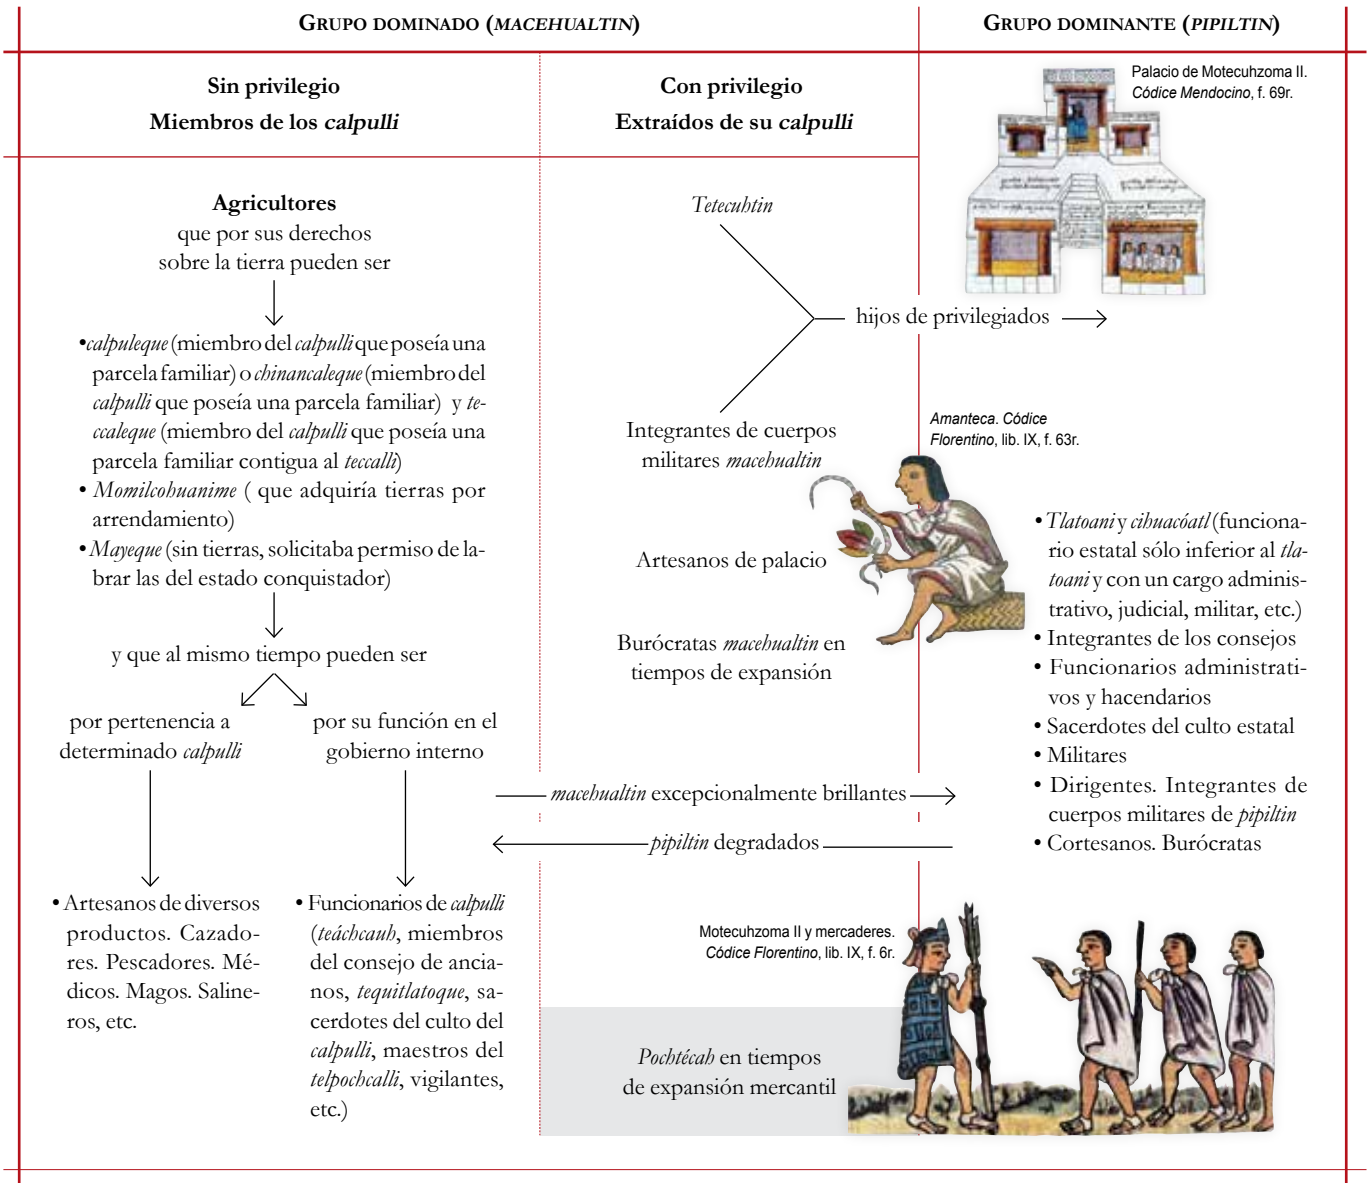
GRUPO DOMINADO (*MACEHUALTIN*)

GRUPO DOMINANTE (*PIPILTIN*)

Sin privilegio
Miembros de los *calpulli*

Con privilegio
Extraídos de su *calpulli*

Palacio de Motecuhzoma II. *Códice Mendocino*, f. 69r.

Agricultores
que por sus derechos sobre la tierra pueden ser

•*calpuleque* (miembro del *calpulli* que poseía una parcela familiar) o *chinancaleque* (miembro del *calpulli* que poseía una parcela familiar) y *teccaleque* (miembro del *calpulli* que poseía una parcela familiar contigua al *teccalli*)
• *Momilcohuanime* ( que adquiría tierras por arrendamiento)
•*Mayeque* (sin tierras, solicitaba permiso de labrar las del estado conquistador)

y que al mismo tiempo pueden ser

por pertenencia a determinado *calpulli*

por su función en el gobierno interno

• Artesanos de diversos productos. Cazadores. Pescadores. Médicos. Magos. Salineros, etc.

• Funcionarios de *calpulli* (*teáchcauh*, miembros del consejo de ancianos, *tequitlatoque*, sacerdotes del culto del *calpulli*, maestros del *telpochcalli*, vigilantes, etc.)

*Tecuhtin*

hijos de privilegiados

Integrantes de cuerpos militares *macehualtin*

Amanteca. *Códice Florentino*, lib. IX, f. 63r.

Artesanos de palacio

Burócratas *macehualtin* en tiempos de expansión

• *Tlatoani* y *cihuacóatl* (funcionario estatal sólo inferior al *tlatoani* y con un cargo administrativo, judicial, militar, etc.)
• Integrantes de los consejos
• Funcionarios administrativos y hacendarios
• Sacerdotes del culto estatal
• Militares
• Dirigentes. Integrantes de cuerpos militares de *pipiltin*
• Cortesanos. Burócratas

*macehualtin* excepcionalmente brillantes

*pipiltin* degradados

Motecuhzoma II y mercaderes. *Códice Florentino*, lib. IX, f. 6r.

*Pochtécah* en tiempos de expansión mercantil